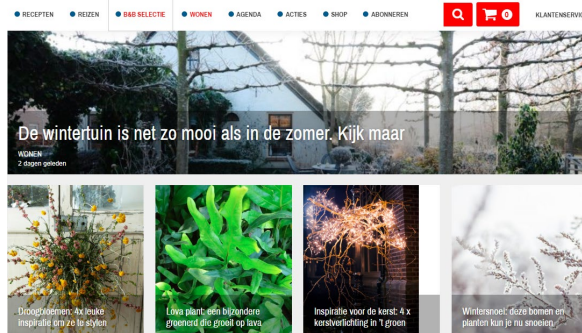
RECEPTEN REIZEN B&B SELECTIE WONEN AGENDA ACTIES SHOP ABONNEREN

0

KLANTENSERV

De wintertuin is net zo mooi als in de zomer. Kijk maar

WONEN
2 dagen geleden

Droogbloemen: 4x leuke inspiratie om ze te stylen

Lava plant: een bijzondere groenerd die groeit op lava

Inspiratie voor de kerst: 4 x kerstverlichting in 't groen

Wintersnoei: deze bomen en planten kun je nu snoeien